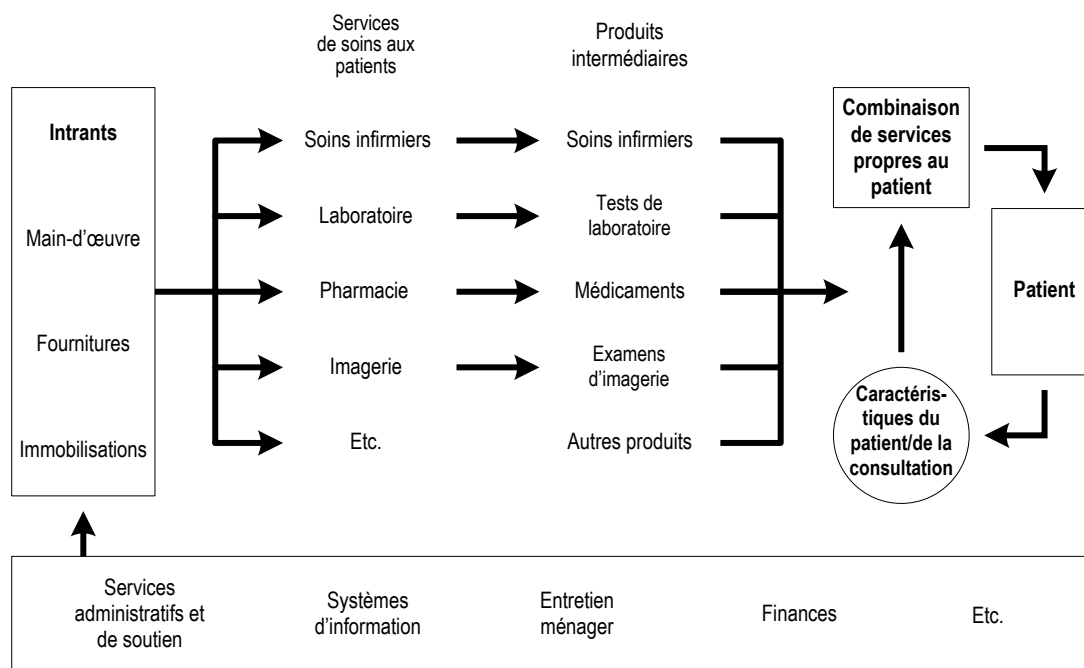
Services de soins aux patients

Produits intermédiaires

Intrants

Main-d'œuvre

Fournitures

Immobilisations

Soins infirmiers

Laboratoire

Pharmacie

Imagerie

Etc.

Soins infirmiers

Tests de laboratoire

Médicaments

Examens d'imagerie

Autres produits

Combinaison de services propres au patient

Patient

Caractéristiques du patient/de la consultation

Services administratifs et de soutien

Systèmes d'information

Entretien ménager

Finances

Etc.